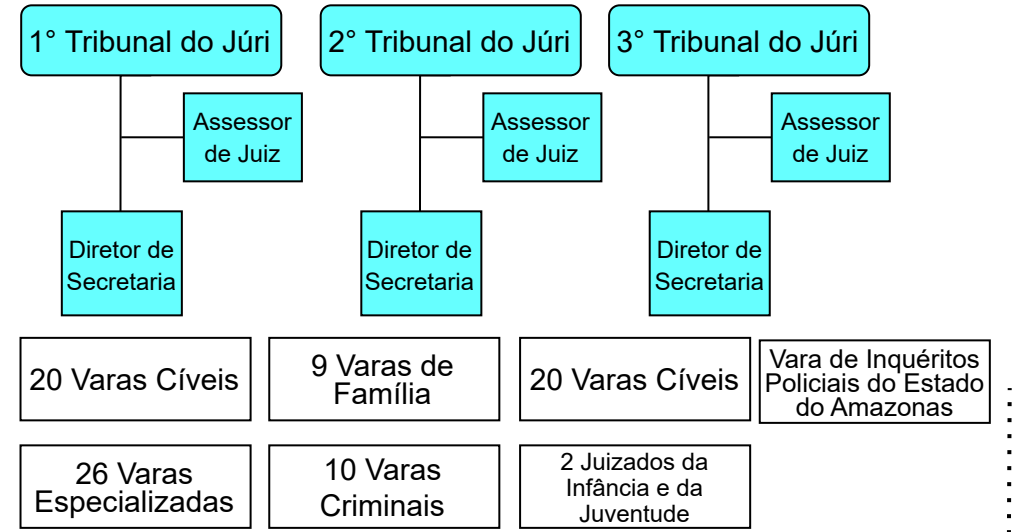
1° Tribunal do Júri

Assessor de Juiz

Diretor de Secretaria

2° Tribunal do Júri

Assessor de Juiz

Diretor de Secretaria

3° Tribunal do Júri

Assessor de Juiz

Diretor de Secretaria

20 Varas Cíveis

9 Varas de Família

20 Varas Cíveis

Vara de Inquéritos Policiais do Estado do Amazonas

26 Varas Especializadas

10 Varas Criminais

2 Juizados da Infância e da Juventude